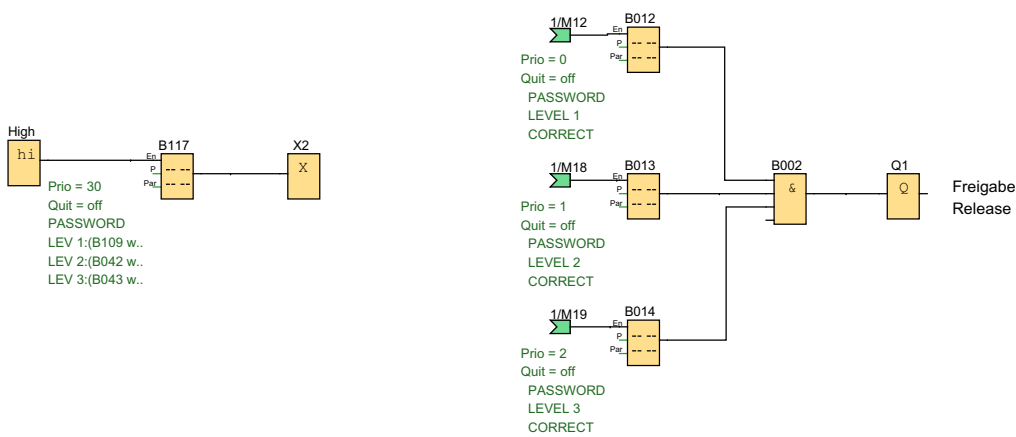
High

hi

B117

En

P

Par

Prio = 30
Quit = off
PASSWORD
LEV 1:(B109 w..
LEV 2:(B042 w..
LEV 3:(B043 w..

X2

X

1/M12

B012

En

P

Par

Prio = 0
Quit = off
PASSWORD
LEVEL 1
CORRECT

1/M18

B013

En

P

Par

Prio = 1
Quit = off
PASSWORD
LEVEL 2
CORRECT

B002

&

Q1

Q

Freigabe
Release

1/M19

B014

En

P

Par

Prio = 2
Quit = off
PASSWORD
LEVEL 3
CORRECT